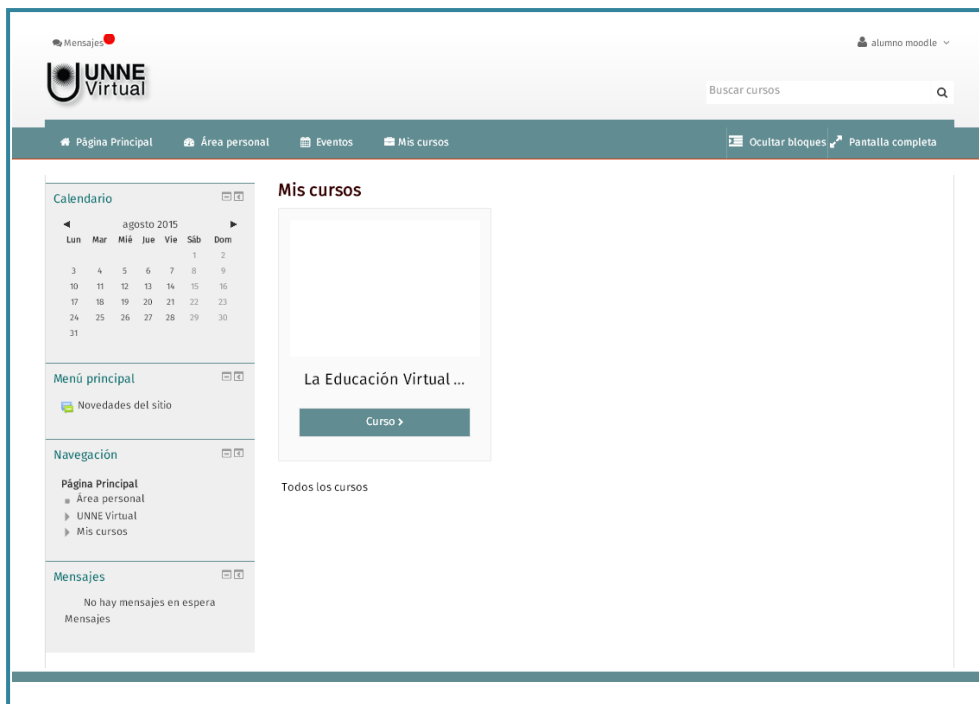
Mensajes

alumno moodle

UNNE Virtual

Buscar cursos

Página Principal Área personal Eventos Mis cursos

Ocultar bloques Pantalla completa

Calendario

◄ agosto 2015 ►

| Lun | Mar | Mié | Jue | Vie | Sáb | Dom |
|---|---|---|---|---|---|---|
| | | | | | 1 | 2 |
| 3 | 4 | 5 | 6 | 7 | 8 | 9 |
| 10 | 11 | 12 | 13 | 14 | 15 | 16 |
| 17 | 18 | 19 | 20 | 21 | 22 | 23 |
| 24 | 25 | 26 | 27 | 28 | 29 | 30 |
| 31 | | | | | | |

Menú principal

Novedades del sitio

Navegación

Página Principal
Área personal
UNNE Virtual
Mis cursos

Mensajes

No hay mensajes en espera
Mensajes

Mis cursos

La Educación Virtual ...

Curso ›

Todos los cursos